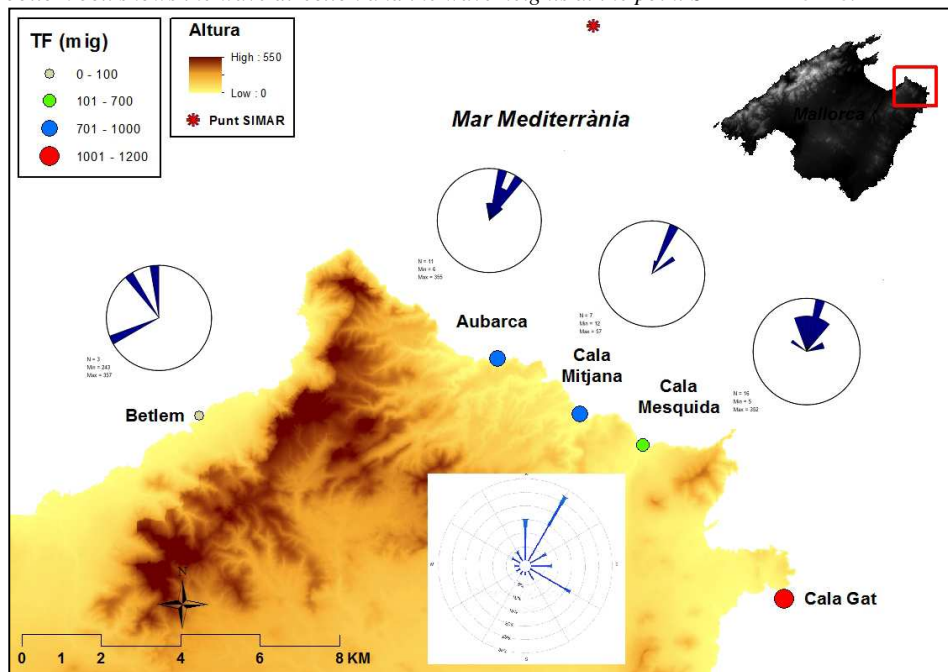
TF (mig)
0 - 100
101 - 700
701 - 1000
1001 - 1200

Altura
High : 550
Low : 0
Punt SIMAR

Mar Mediterrània

Mallorca

N = 11
Min = 6
Max = 355

N = 3
Min = 243
Max = 337

N = 7
Min = 12
Max = 57

N = 16
Min = 5
Max = 202

Aubarca
Cala Mitjana
Cala Mesquida
Betlem
Cala Gat

N
W
E
S

N

0 1 2 4 6 8 KM